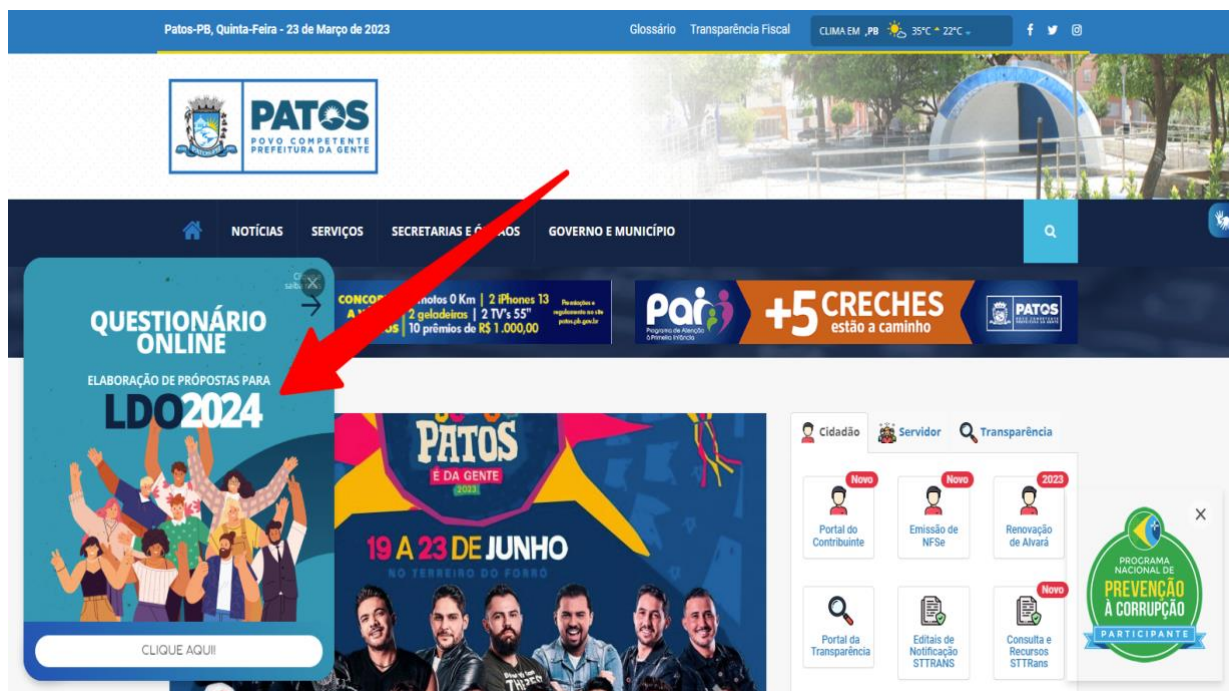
Patos-PB, Quinta-Feira - 23 de Março de 2023

Glossário Transparência Fiscal CLIMA EM ,PB 35°C ^ 22°C

PATOS
POVO COMPETENTE
PREFEITURA DA GENTE

NOTÍCIAS SERVIÇOS SECRETARIAS E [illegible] GOVERNO E MUNICÍPIO

CONCO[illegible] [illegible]otos 0 Km | 2 iPhones 13 | 2 geladeiras | 2 TV's 55" | 10 prêmios de R$ 1.000,00

Pai Programa de Atenção à Primeira Infância +5 CRECHES estão a caminho PATOS

QUESTIONÁRIO ONLINE
ELABORAÇÃO DE PRÓPOSTAS PARA
LDO2024

CLIQUE AQUI!

PATOS É DA GENTE 2023
19 A 23 DE JUNHO
NO TERREIRO DO FORRÓ

Cidadão Servidor Transparência

Novo Portal do Contribuinte
Novo Emissão de NFSe
2023 Renovação de Alvará
Portal da Transparência
Editais de Notificação STTRANS
Novo Consulta e Recursos STTRans

PROGRAMA NACIONAL DE PREVENÇÃO À CORRUPÇÃO PARTICIPANTE